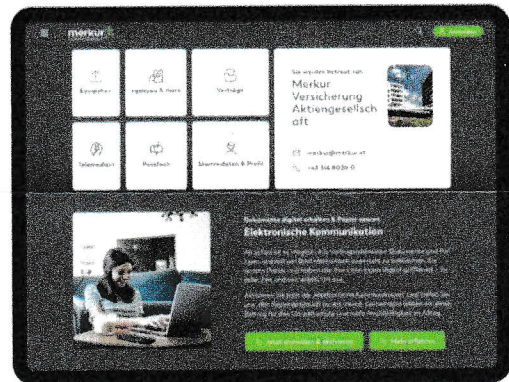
merkur

Anmelden

Ausgaben

Angebote & Hilfe

Verträge

Sie wurden betreut von

Merkur Versicherung Aktiengesellschaft

Informationen

Postfach

Stammdaten & Profil

merkur@merkur.at

+43 316 8034-0

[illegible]

Elektronische Kommunikation

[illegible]

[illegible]

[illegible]

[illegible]